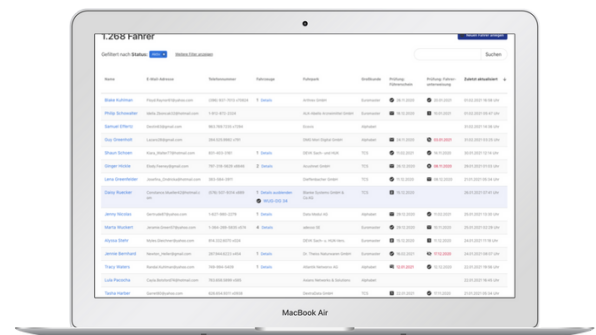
1.268 Fahrer

Gefiltert nach Status: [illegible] Weitere Filter anzeigen

Suchen

| Name | E-Mail Adresse | Telefonnummer | Fahrzeuge | Fuhrpark | Großkunde | Prüfung Führerschein | Prüfung Fahrer-unterweisung | Zuletzt aktualisiert |
|---|---|---|---|---|---|---|---|---|
| Blake Kuhlman | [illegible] | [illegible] | 1 Details | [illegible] | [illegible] | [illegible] | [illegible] | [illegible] |
| Phillip Schroeder | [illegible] | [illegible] | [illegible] | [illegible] | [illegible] | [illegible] | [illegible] | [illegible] |
| Samuel Effertz | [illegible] | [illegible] | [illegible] | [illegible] | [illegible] | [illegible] | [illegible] | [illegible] |
| Guy Greenfeldt | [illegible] | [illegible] | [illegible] | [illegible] | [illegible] | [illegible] | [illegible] | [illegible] |
| Shawn Schoen | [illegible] | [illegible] | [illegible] | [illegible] | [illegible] | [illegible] | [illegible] | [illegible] |
| Ginger Hickle | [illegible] | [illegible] | 2 Details | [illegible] | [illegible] | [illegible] | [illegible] | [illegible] |
| Lena Greenfelder | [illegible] | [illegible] | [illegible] | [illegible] | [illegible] | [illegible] | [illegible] | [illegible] |
| Daisy Rueckert | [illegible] | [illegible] | 1 Details ausblenden | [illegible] | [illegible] | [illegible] | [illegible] | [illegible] |
| Jenny Nicolas | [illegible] | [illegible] | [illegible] | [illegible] | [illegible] | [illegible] | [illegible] | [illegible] |
| Marta Wuckert | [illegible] | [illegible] | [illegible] | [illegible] | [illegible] | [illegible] | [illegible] | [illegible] |
| Alyssa Stehr | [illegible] | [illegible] | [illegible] | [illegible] | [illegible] | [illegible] | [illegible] | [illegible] |
| Jennie Bernhard | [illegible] | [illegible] | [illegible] | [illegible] | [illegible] | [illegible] | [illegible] | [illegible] |
| Tracy Walters | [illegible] | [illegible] | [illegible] | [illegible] | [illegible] | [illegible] | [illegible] | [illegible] |
| Luke Pacocha | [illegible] | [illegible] | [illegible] | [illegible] | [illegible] | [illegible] | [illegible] | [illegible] |
| Sasha Harber | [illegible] | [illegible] | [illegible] | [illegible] | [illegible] | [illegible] | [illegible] | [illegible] |

MacBook Air